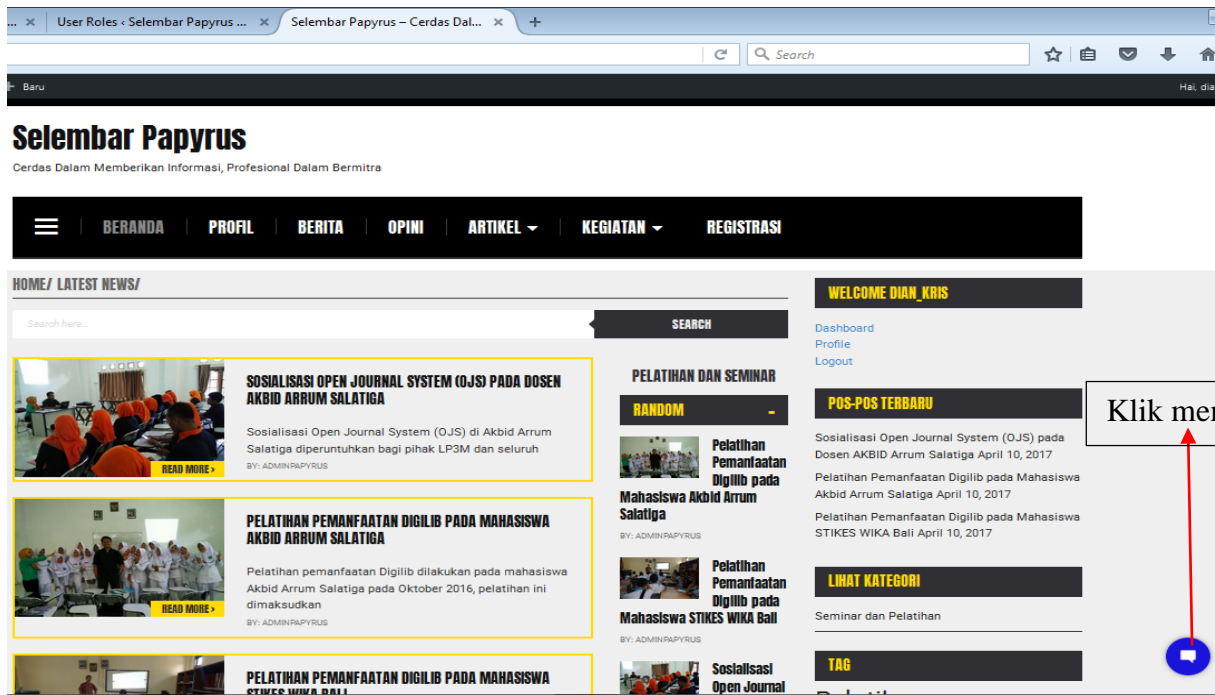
... × User Roles ‹ Selembar Papyrus ... × Selembar Papyrus – Cerdas Dal... × +

Search

Baru

Hai, dia

Selembar Papyrus
Cerdas Dalam Memberikan Informasi, Profesional Dalam Bermitra

BERANDA PROFIL BERITA OPINI ARTIKEL KEGIATAN REGISTRASI

HOME/ LATEST NEWS/

Search here...

SEARCH

SOSIALISASI OPEN JOURNAL SYSTEM (OJS) PADA DOSEN AKBID ARRUM SALATIGA

Sosialisasi Open Journal System (OJS) di Akbid Arrum Salatiga diperuntukan bagi pihak LP3M dan seluruh

READ MORE ›

BY: ADMINPAPYRUS

PELATIHAN PEMANFAATAN DIGILIB PADA MAHASISWA AKBID ARRUM SALATIGA

Pelatihan pemanfaatan Digilib dilakukan pada mahasiswa Akbid Arrum Salatiga pada Oktober 2016, pelatihan ini dimaksudkan

READ MORE ›

BY: ADMINPAPYRUS

PELATIHAN PEMANFAATAN DIGILIB PADA MAHASISWA STIKES WIKA BALI

PELATIHAN DAN SEMINAR

RANDOM

Pelatihan Pemanfaatan Digilib pada Mahasiswa Akbid Arrum Salatiga

BY: ADMINPAPYRUS

Pelatihan Pemanfaatan Digilib pada Mahasiswa STIKES WIKA Bali

BY: ADMINPAPYRUS

Sosialisasi Open Journal

WELCOME DIAN_KRIS

Dashboard
Profile
Logout

POS-POS TERBARU

Sosialisasi Open Journal System (OJS) pada Dosen AKBID Arrum Salatiga April 10, 2017

Pelatihan Pemanfaatan Digilib pada Mahasiswa Akbid Arrum Salatiga April 10, 2017

Pelatihan Pemanfaatan Digilib pada Mahasiswa STIKES WIKA Bali April 10, 2017

LIHAT KATEGORI

Seminar dan Pelatihan

TAG

Klik me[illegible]